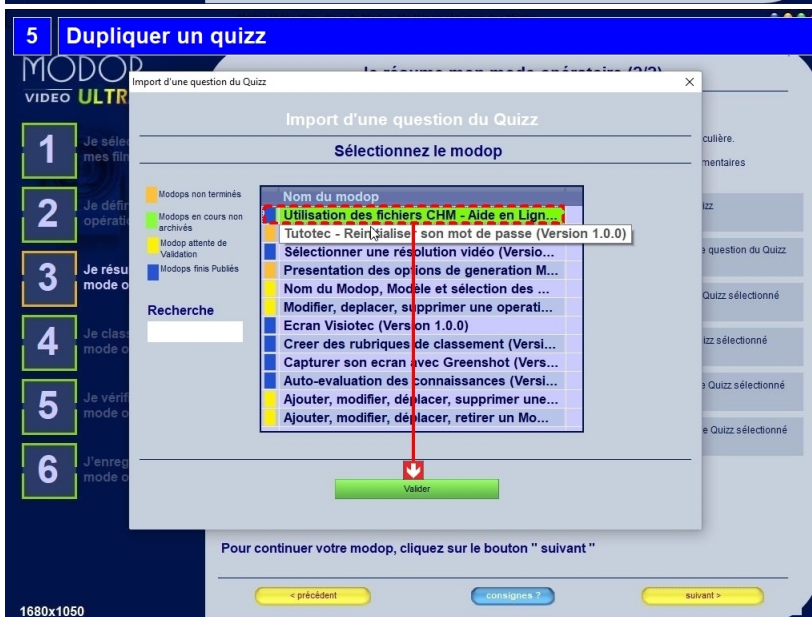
5 Dupliquer un quizz

MODOP VIDEO ULTR

1 Je sélec mes film

2 Je défi opérati

3 Je résu mode o

4 Je class mode o

5 Je vérif mode o

6 J'enreg mode o

1680x1050

Je résume mon mode opératoire (2/2)

culière.

mentaires

izz

e question du Quizz

Quizz sélectionné

izz sélectionné

e Quizz sélectionné

e Quizz sélectionné

Import d'une question du Quizz

Import d'une question du Quizz

Sélectionnez le modop

Modops non terminés

Modops en cours non archivés

Modop attente de Validation

Modops finis Publiés

Recherche

| Nom du modop |
|---|
| Utilisation des fichiers CHM - Aide en Lign... |
| Tutotec - Reinitialiser son mot de passe (Version 1.0.0) |
| Sélectionner une résolution vidéo (Versio... |
| Presentation des options de generation M... |
| Nom du Modop, Modèle et sélection des ... |
| Modifier, deplacer, supprimer une operati... |
| Ecran Visiotec (Version 1.0.0) |
| Creer des rubriques de classement (Versi... |
| Capturer son ecran avec Greenshot (Vers... |
| Auto-evaluation des connaissances (Versi... |
| Ajouter, modifier, déplacer, supprimer une... |
| Ajouter, modifier, déplacer, retirer un Mo... |

Valider

Pour continuer votre modop, cliquez sur le bouton " suivant "

< précédent

consignes ?

suivant >